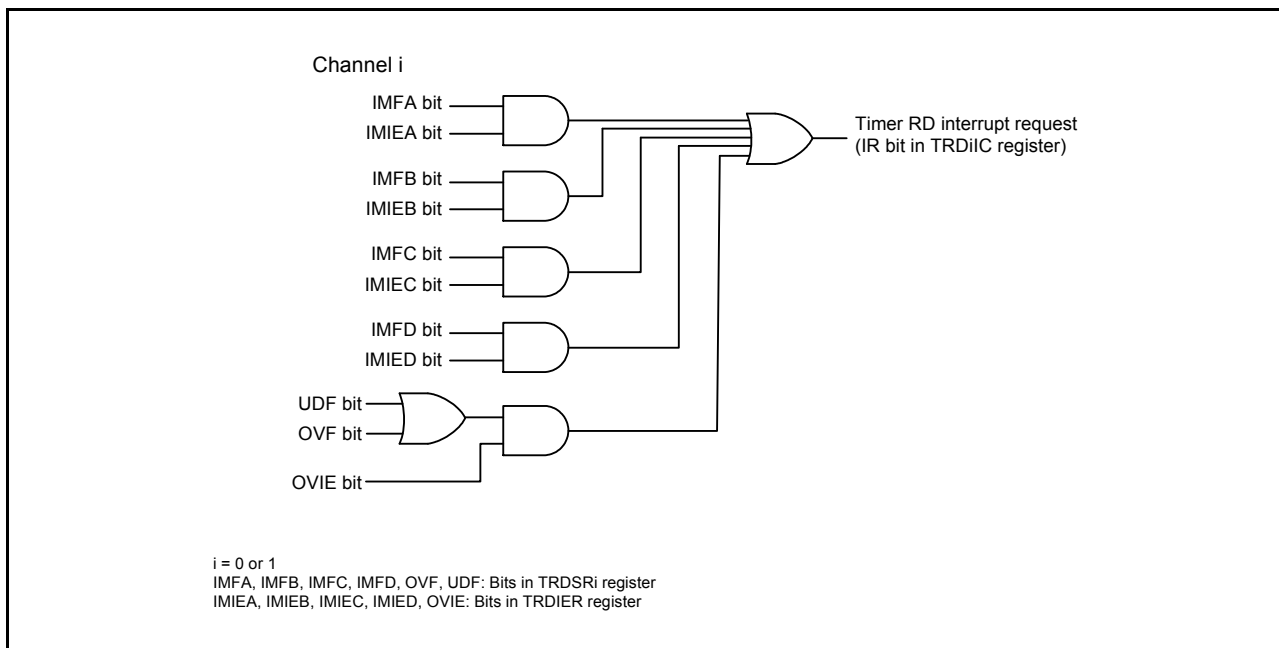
Channel i

IMFA bit
IMIEA bit

IMFB bit
IMIEB bit

IMFC bit
IMIEC bit

IMFD bit
IMIED bit

UDF bit
OVF bit

OVIE bit

Timer RD interrupt request
(IR bit in TRDiIC register)

i = 0 or 1
IMFA, IMFB, IMFC, IMFD, OVF, UDF: Bits in TRDSRi register
IMIEA, IMIEB, IMIEC, IMIED, OVIE: Bits in TRDIER register